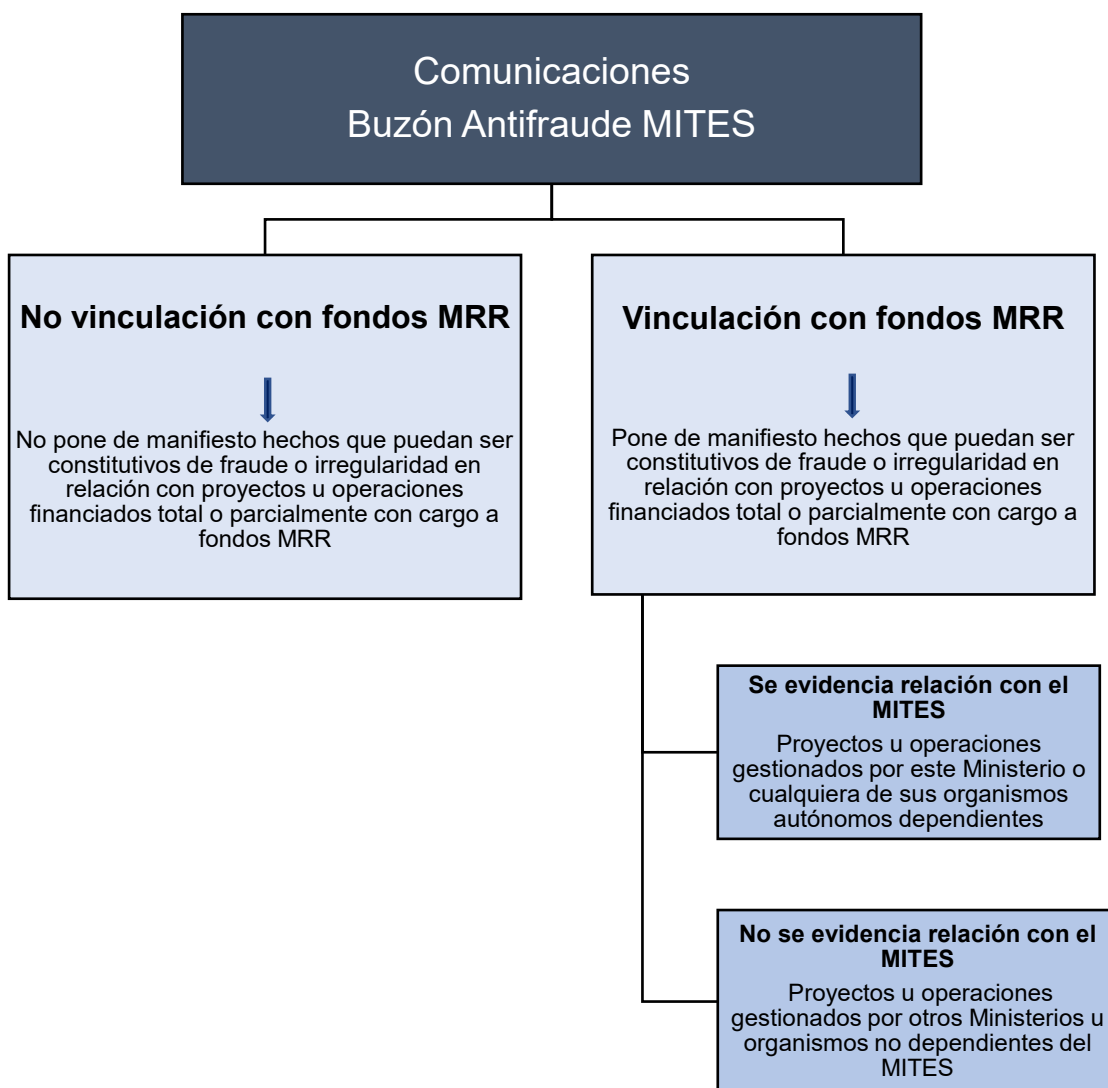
Comunicaciones
Buzón Antifraude MITES

No vinculación con fondos MRR

No pone de manifiesto hechos que puedan ser constitutivos de fraude o irregularidad en relación con proyectos u operaciones financiados total o parcialmente con cargo a fondos MRR

Vinculación con fondos MRR

Pone de manifiesto hechos que puedan ser constitutivos de fraude o irregularidad en relación con proyectos u operaciones financiados total o parcialmente con cargo a fondos MRR

Se evidencia relación con el MITES

Proyectos u operaciones gestionados por este Ministerio o cualquiera de sus organismos autónomos dependientes

No se evidencia relación con el MITES

Proyectos u operaciones gestionados por otros Ministerios u organismos no dependientes del MITES